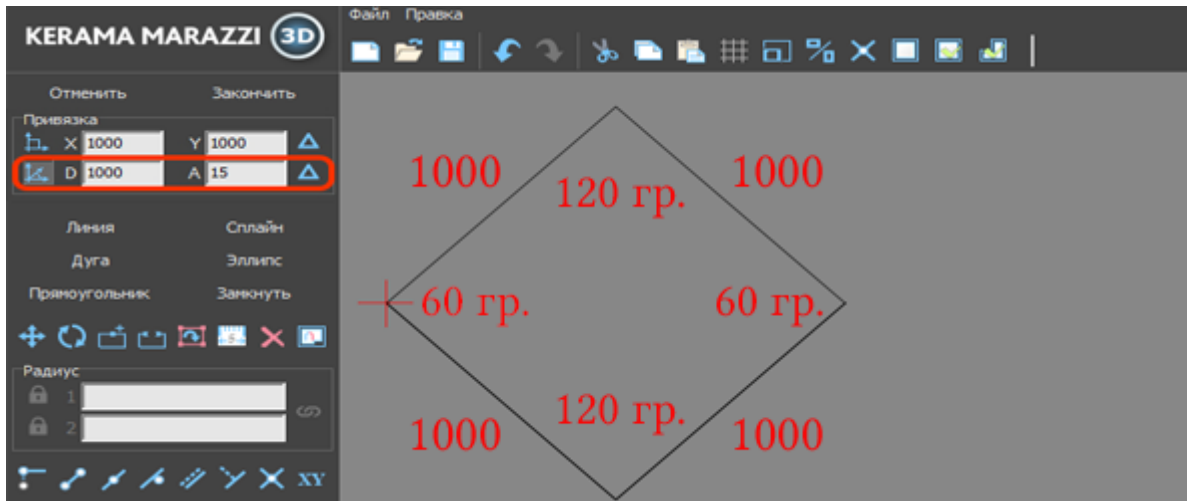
KERAMA MARAZZI 3D

Файл Правка

Отменить Закончить

Привязка

X 1000 Y 1000

D 1000 A 15

Линия Сплайн

Дуга Эллипс

Прямоугольник Замкнуть

Радиус

1

2

XY

1000

120 гр.

1000

60 гр.

60 гр.

120 гр.

1000

1000